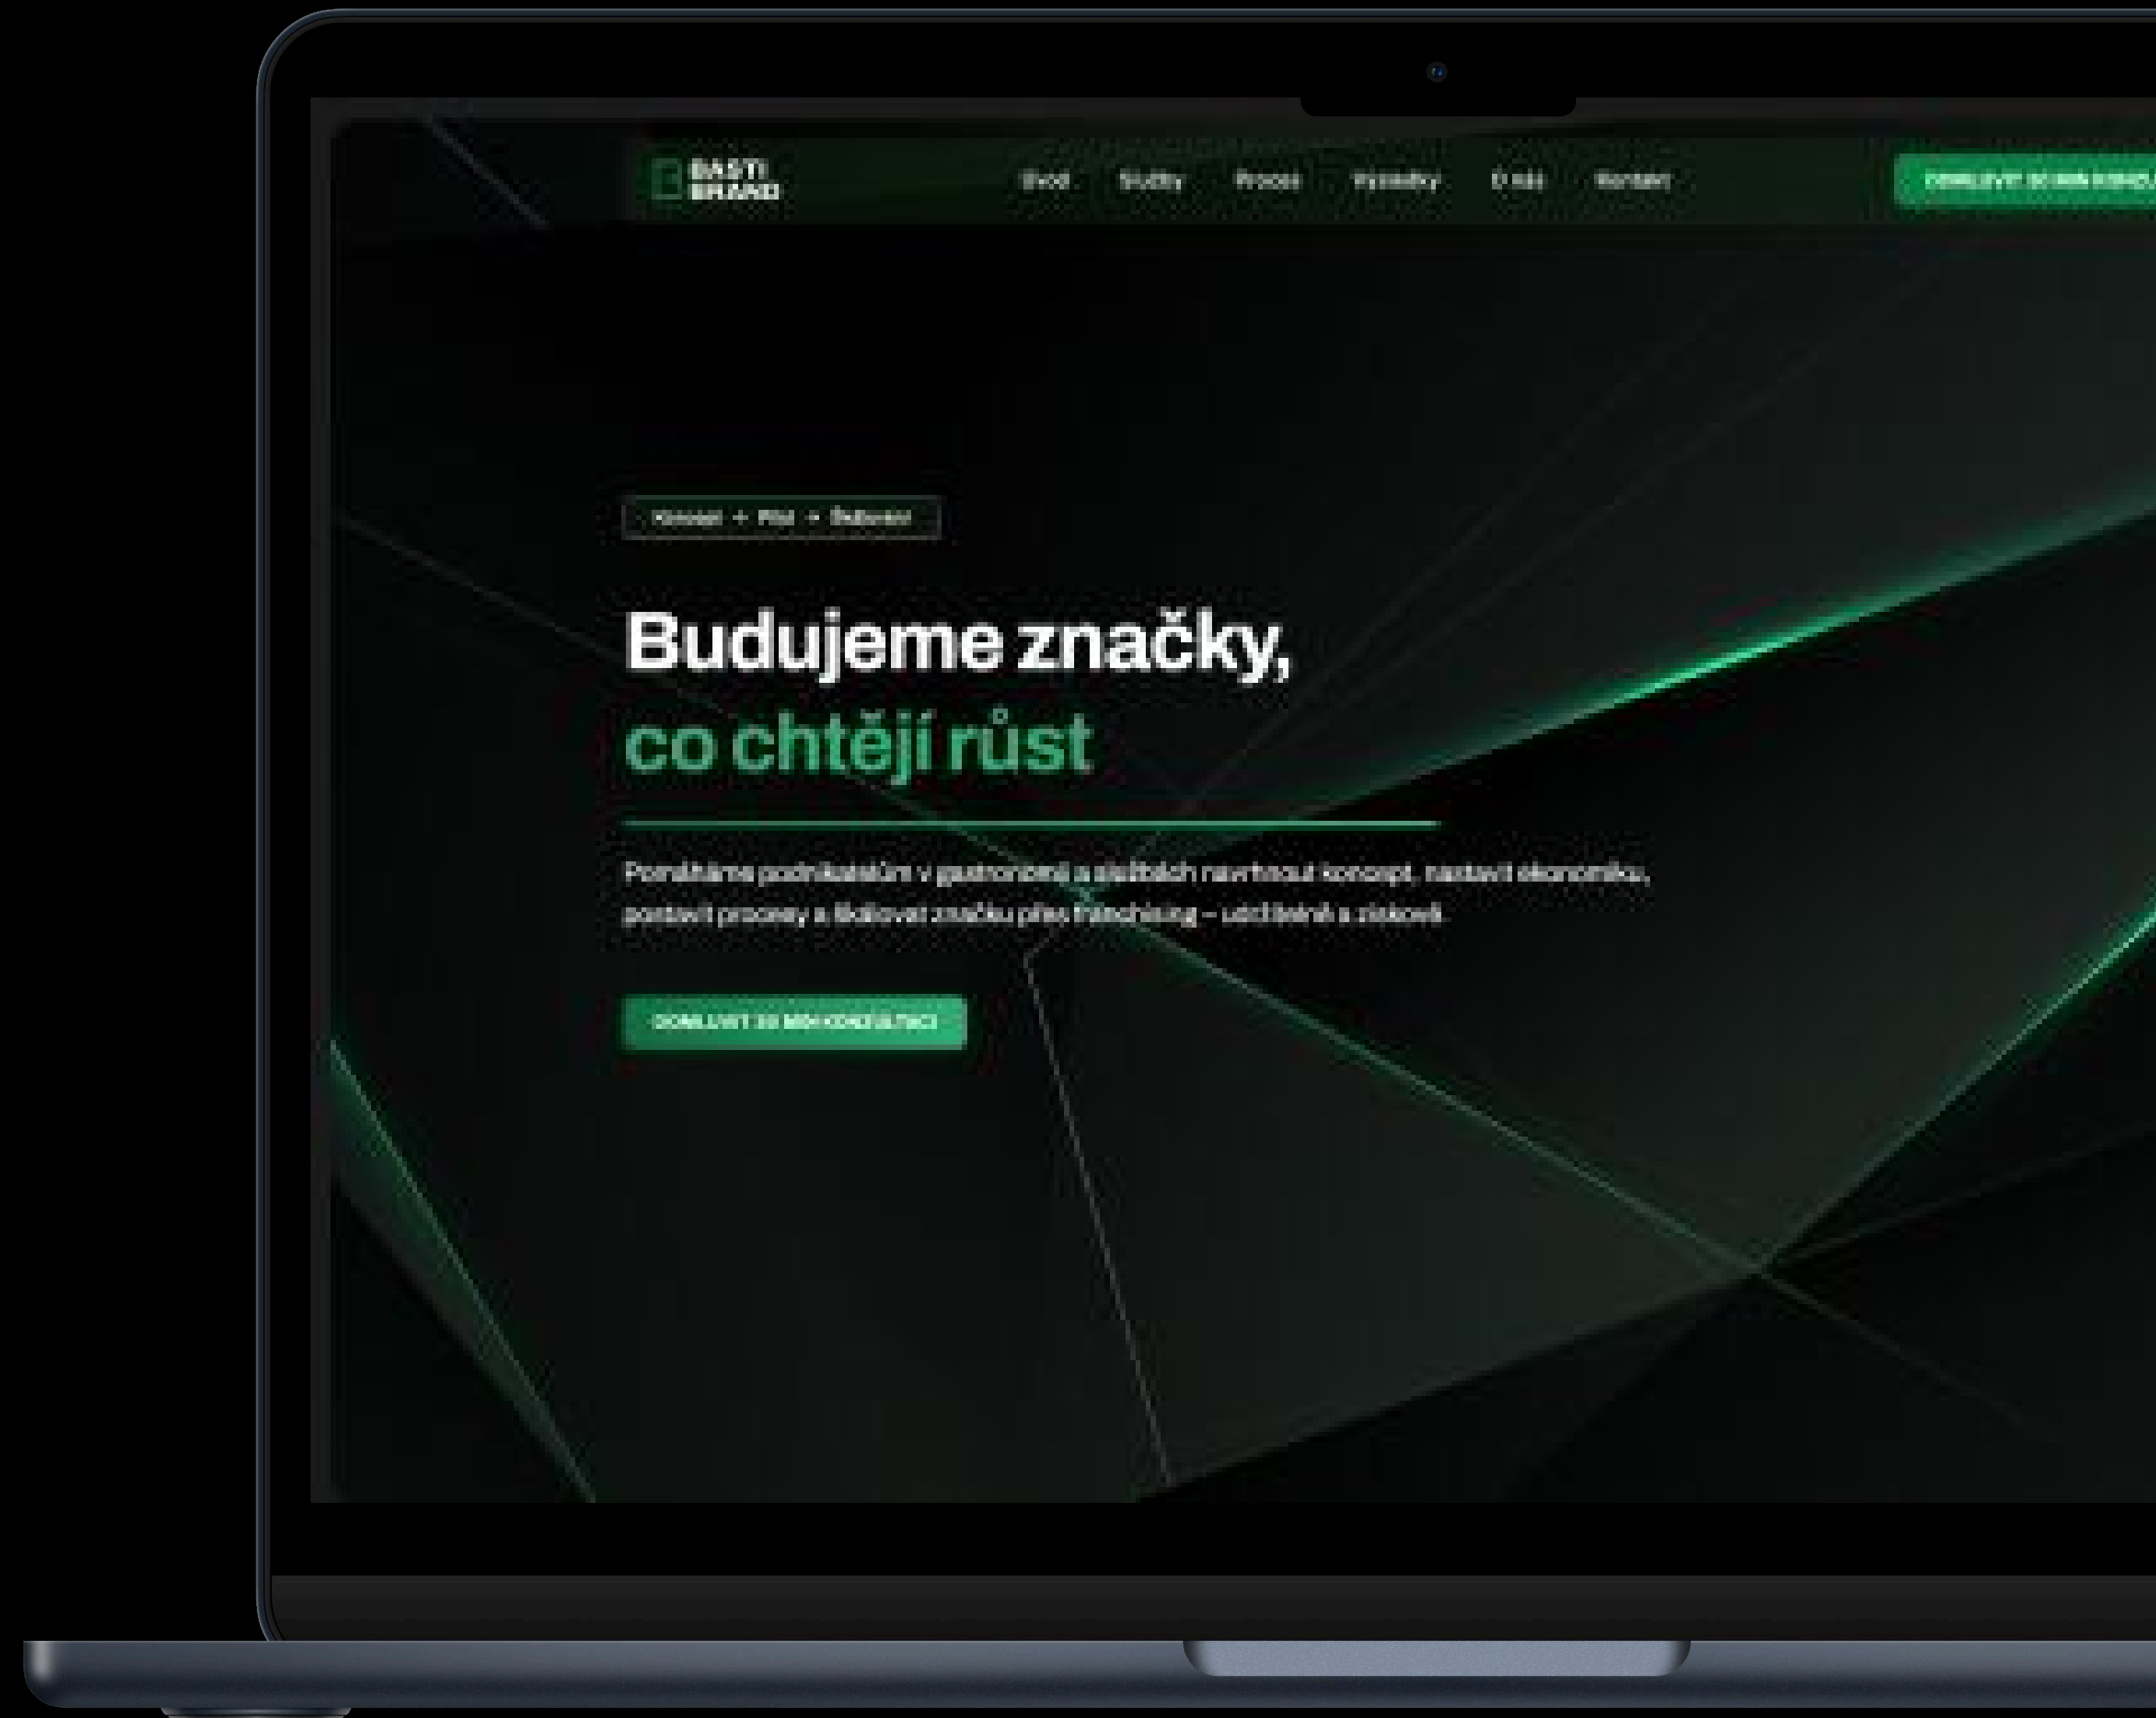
BASTI BRAND

Úvod Služby Proces Výsledky O nás Kontakt

DOMLUVIT SI MINI KONZ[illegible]

Koncept + Růst + Škálování

Budujeme značky,
co chtějí růst

Pomáháme podnikatelům v gastronomii a službách navrhnout koncept, nastavit ekonomiku, postavit procesy a škálovat značku přes franchising – udržitelně a ziskově.

DOMLUVIT SI MINI KONZULTACI